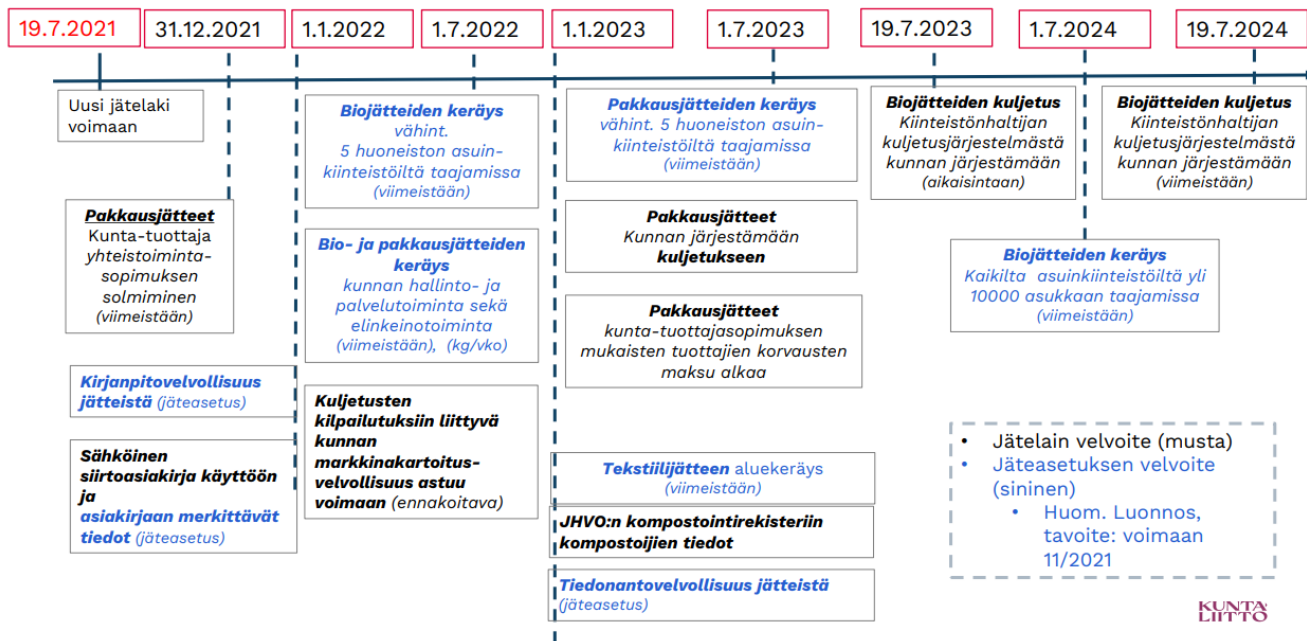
19.7.2021

31.12.2021

1.1.2022

1.7.2022

1.1.2023

1.7.2023

19.7.2023

1.7.2024

19.7.2024

Uusi jätelaki voimaan

Pakkausjätteet
Kunta-tuottaja yhteistoimintasopimuksen solmiminen (viimeistään)

Kirjanpitovelvollisuus jätteistä (jäteasetus)

Sähköinen siirtoasiakirja käyttöön ja asiakirjaan merkittävät tiedot (jäteasetus)

Biojätteiden keräys vähint. 5 huoneiston asuinkiinteistöiltä taajamissa (viimeistään)

Bio- ja pakkausjätteiden keräys kunnan hallinto- ja palvelutoiminta sekä elinkeinotoiminta (viimeistään), (kg/vko)

Kuljetusten kilpailutuksiin liittyvä kunnan markkinakartoitusvelvollisuus astuu voimaan (ennakoitava)

Pakkausjätteiden keräys vähint. 5 huoneiston asuinkiinteistöiltä taajamissa (viimeistään)

Pakkausjätteet
Kunnan järjestämään kuljetukseen

Pakkausjätteet
kunta-tuottajasopimuksen mukaisten tuottajien korvausten maksu alkaa

Tekstiilijätteen aluekeräys (viimeistään)

JHVO:n kompostointirekisteriin kompostoijien tiedot

Tiedonantovelvollisuus jätteistä (jäteasetus)

Biojätteiden kuljetus
Kiinteistönhaltijan kuljetusjärjestelmästä kunnan järjestämään (aikaisintaan)

Biojätteiden kuljetus
Kiinteistönhaltijan kuljetusjärjestelmästä kunnan järjestämään (viimeistään)

Biojätteiden keräys
Kaikilta asuinkiinteistöiltä yli 10000 asukkaan taajamissa (viimeistään)

• Jätelain velvoite (musta)
• Jäteasetuksen velvoite (sininen)
• Huom. Luonnos, tavoite: voimaan 11/2021

KUNTA LIITTO